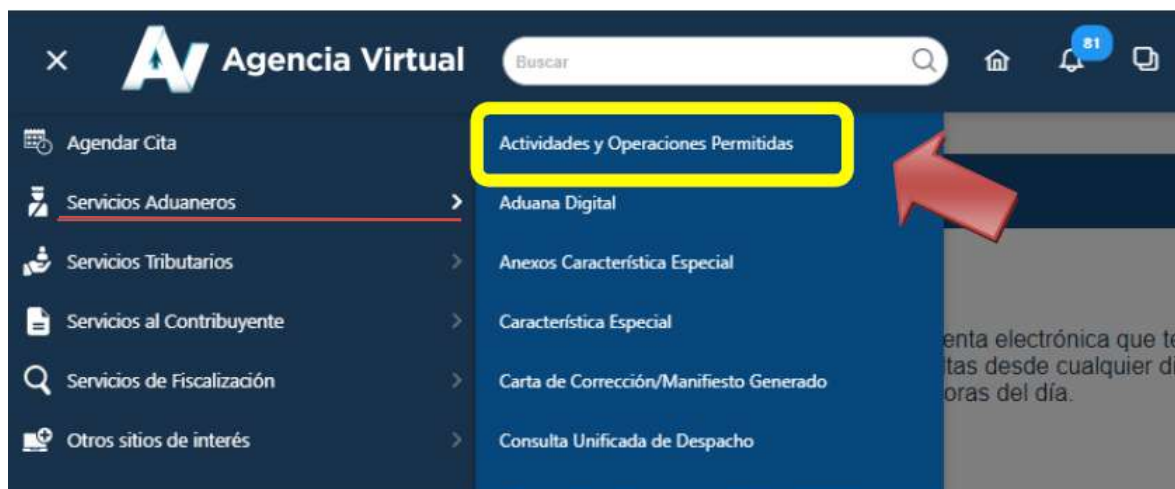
× AV Agencia Virtual

Buscar

81

Agendar Cita

Servicios Aduaneros

Servicios Tributarios

Servicios al Contribuyente

Servicios de Fiscalización

Otros sitios de interés

Actividades y Operaciones Permitidas

Aduana Digital

Anexos Característica Especial

Característica Especial

Carta de Corrección/Manifiesto Generado

Consulta Unificada de Despacho

enta electrónica que t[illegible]
itas desde cualquier d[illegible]
oras del día.